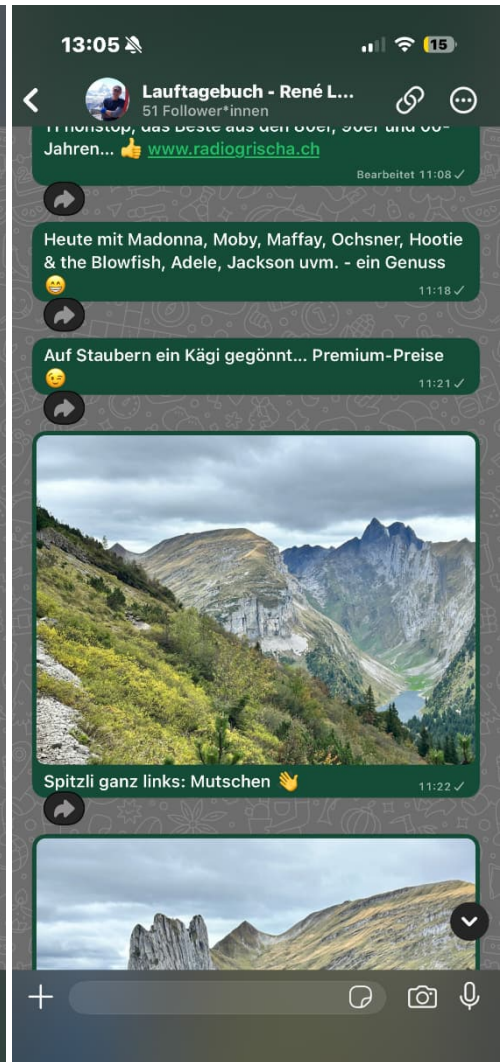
13:05

15

Lauftagebuch - René L...
51 Follower*innen

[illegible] nonstop, das Beste aus den 80er, 90er und 00-Jahren... 👍 www.radiogrischa.ch

Bearbeitet 11:08

Heute mit Madonna, Moby, Maffay, Ochsner, Hootie & the Blowfish, Adele, Jackson uvm. - ein Genuss 😁

11:18

Auf Staubern ein Kägi gegönnt... Premium-Preise 😉

11:21

Spitzli ganz links: Mutschen 👋

11:22